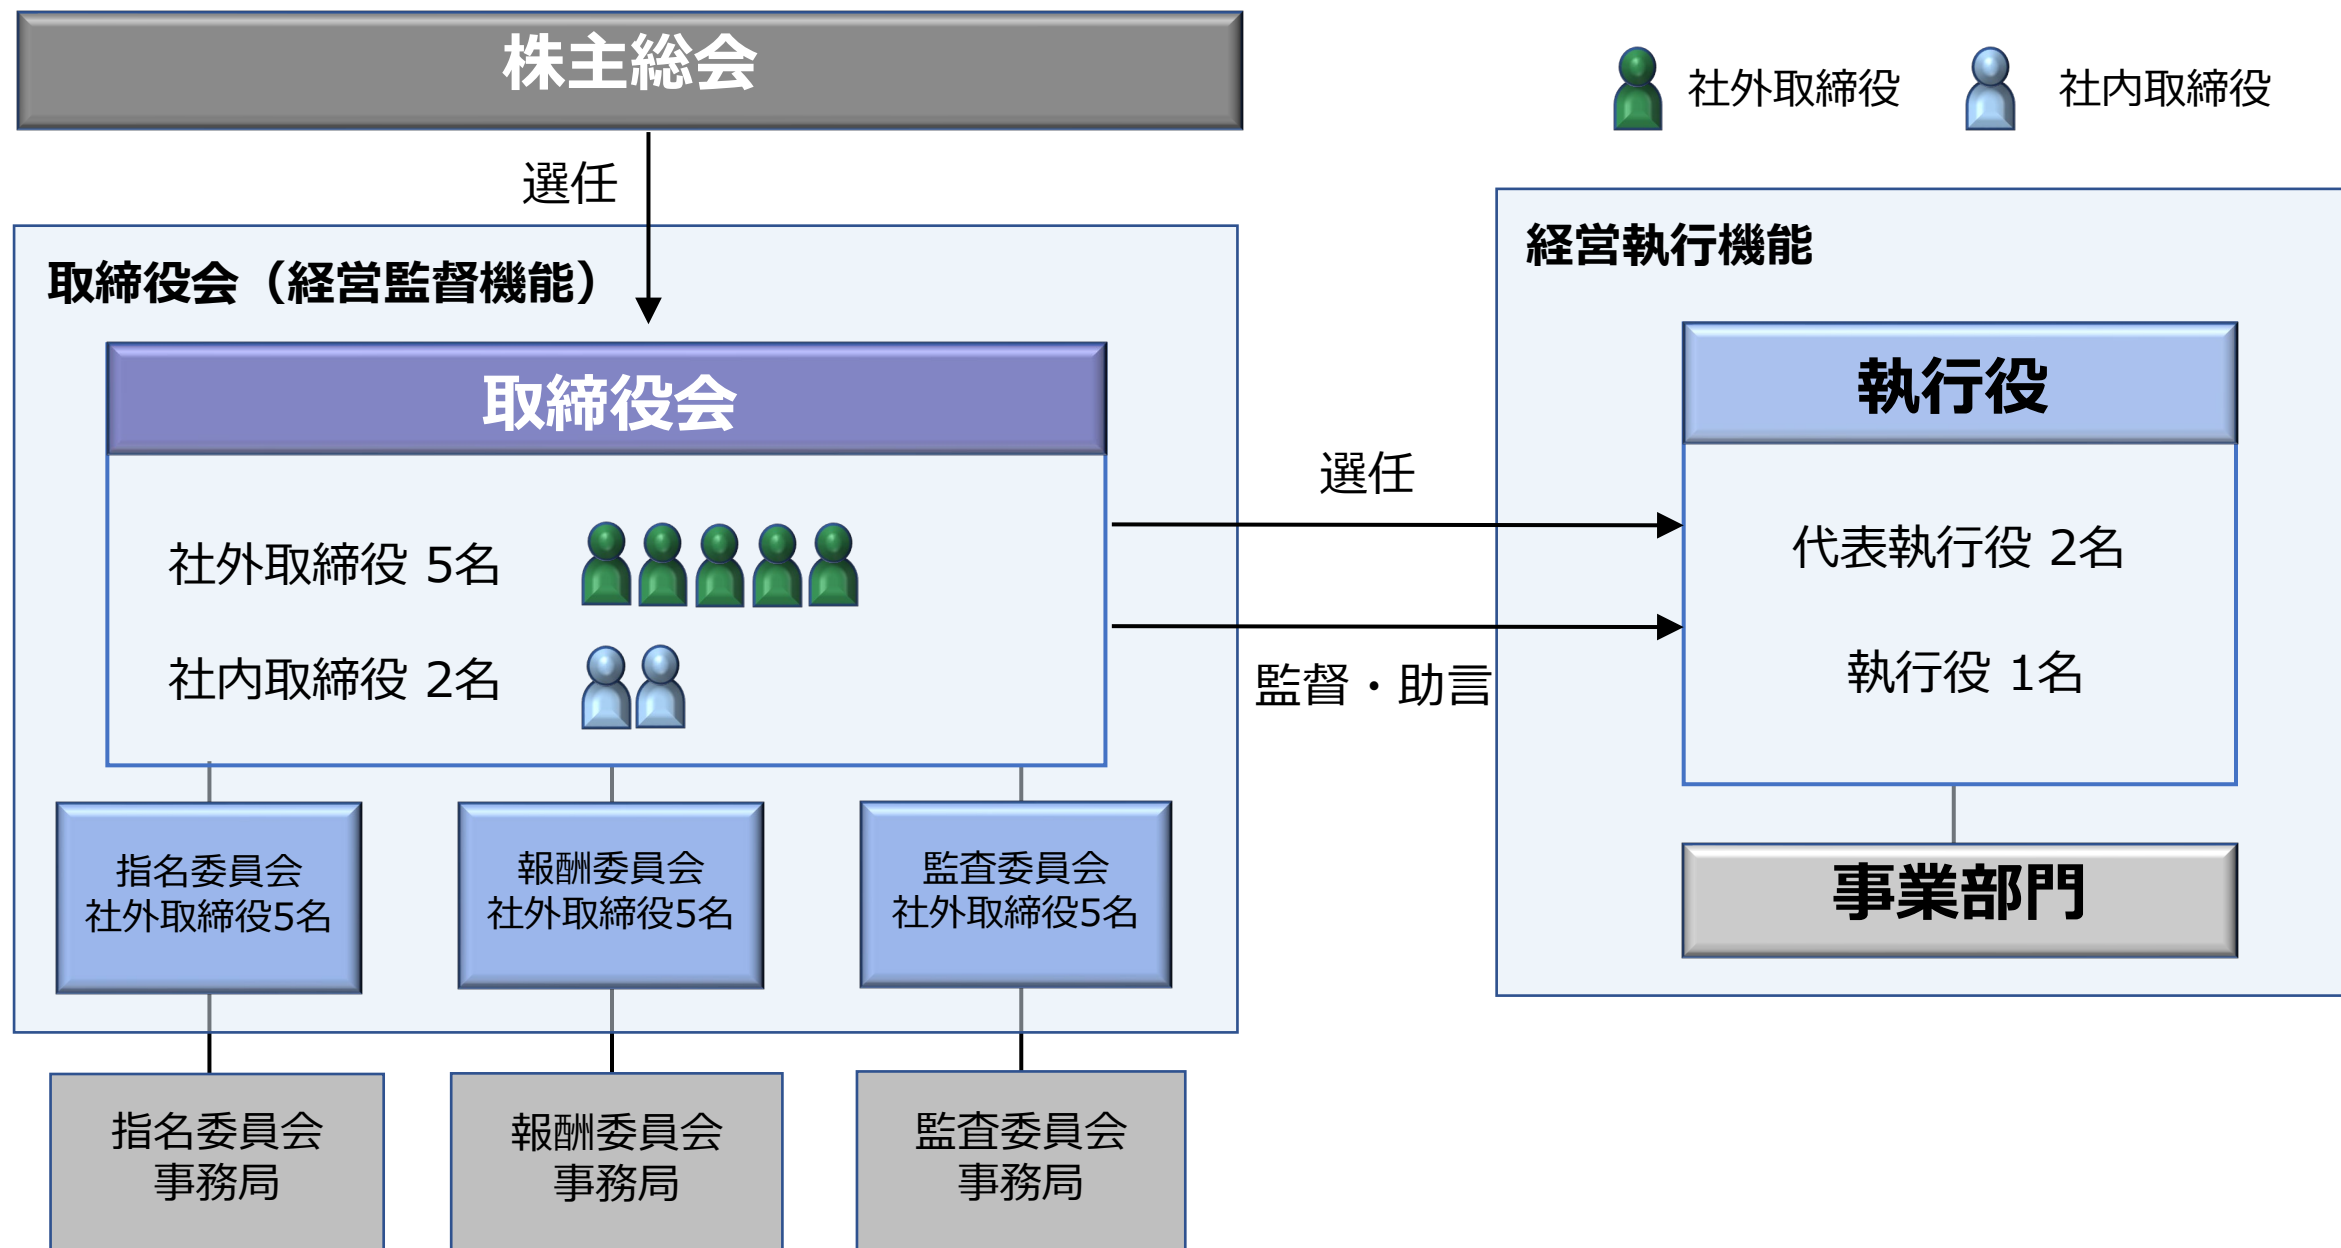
株主総会

社外取締役 社内取締役

選任

取締役会（経営監督機能）

取締役会

社外取締役 5名

社内取締役 2名

指名委員会
社外取締役5名

報酬委員会
社外取締役5名

監査委員会
社外取締役5名

指名委員会
事務局

報酬委員会
事務局

監査委員会
事務局

選任

監督・助言

経営執行機能

執行役

代表執行役 2名

執行役 1名

事業部門